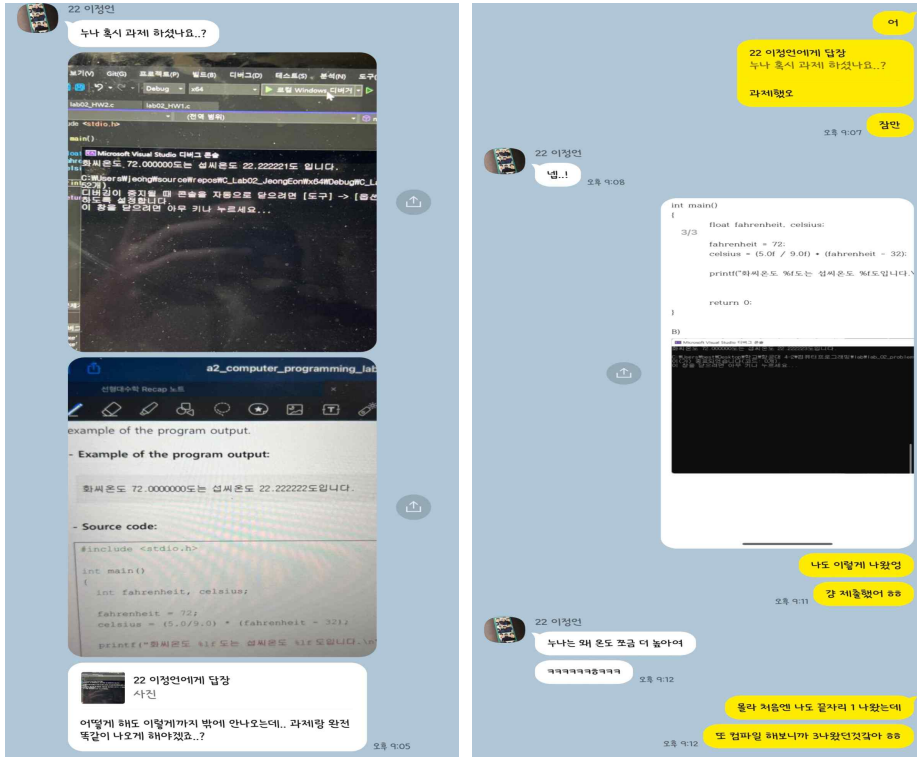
22 이정언

누나 혹시 과제 하셨나요..?

보기(V) Git(G) 프로젝트(P) 빌드(B) 디버그(D) 테스트(S) 분석(N) 도구

Debug x64 ▶ 로컬 Windows 디버거

lab02_HW2.c lab02_HW1.c

<stdio.h> (전역 범위)

main()

Microsoft Visual Studio 디버그 콘솔
화씨온도 72.000000도는 섭씨온도 22.222221도 입니다.

C:#Users#jeong#source#repos#C_Lab02_JeongEon#x64#Debug#C_L
0)(으)로 종료되었습니다(코드: 0개).
디버깅이 중지될 때 콘솔을 자동으로 닫으려면 [도구] -> [옵션
정하도록 설정합니다.
이 창을 닫으려면 아무 키나 누르세요...

a2_computer_programming_lab

선형대수학 Recap 노트

example of the program output.

- Example of the program output:

화씨온도 72.0000000도는 섭씨온도 22.222222도입니다.

- Source code:

#include <stdio.h>

int main()
{
int fahrenheit, celsius;

fahrenheit = 72;
celsius = (5.0/9.0) * (fahrenheit - 32);

printf("화씨온도 %lf도는 섭씨온도 %lf도입니다.\n"

22 이정언에게 답장
사진

어떻게 해도 이렇게까지 밖에 안나오는데.. 과제랑 완전 똑같이 나오게 해야겠죠..?

오후 9:05

어

22 이정언에게 답장
누나 혹시 과제 하셨나요..?

과제했오

오후 9:07 잠만

22 이정언

넵..!

오후 9:08

int main()
{
float fahrenheit, celsius;
3/3
fahrenheit = 72;
celsius = (5.0f / 9.0f) * (fahrenheit - 32);

printf("화씨온도 %f도는 섭씨온도 %f도입니다.\

return 0;
}

B)

Microsoft Visual Studio 디버그 콘솔

나도 이렇게 나왔엉

오후 9:11 걍 제출했어 ㅎㅎ

22 이정언

누나는 왜 온도 쪼금 더 높아여

ㅋㅋㅋㅋㅋㅎㅋㅋㅋ

오후 9:12

몰라 처음엔 나도 끝자리 1 나왔는데

오후 9:12 또 컴파일 해보니까 3나왔던것같아 ㅎㅎ